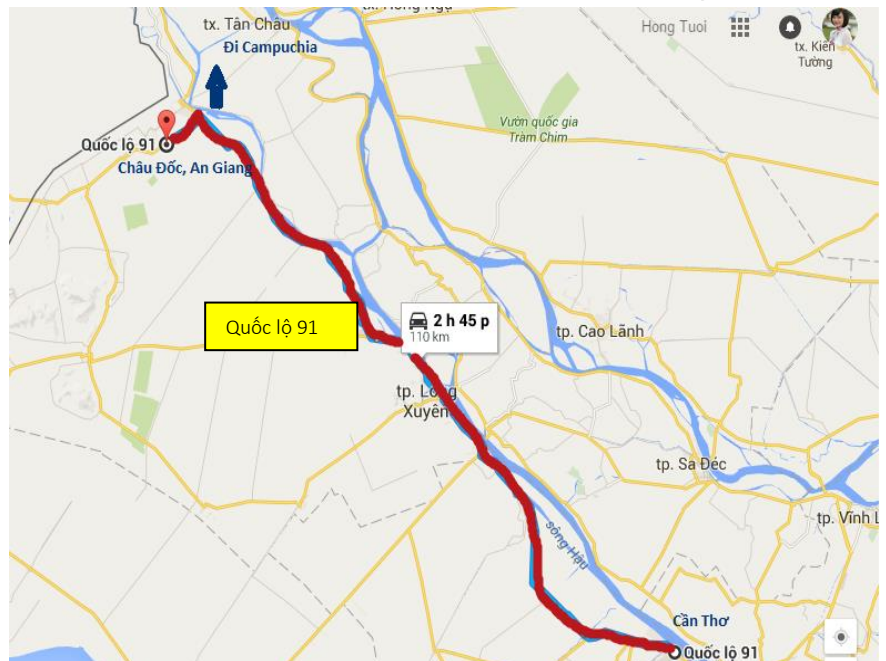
tx. Tân Châu
tx. Hồng Ngự
Hong Tuoi
tx. Kiến Tường
Đi Campuchia
Quốc lộ 91
Châu Đốc, An Giang
Vườn quốc gia Tràm Chim
Quốc lộ 91
2 h 45 p
110 km
tp. Cao Lãnh
tp. Long Xuyên
tp. Sa Đéc
tp. Vĩnh L
sông Hậu
Cần Thơ
Quốc lộ 91